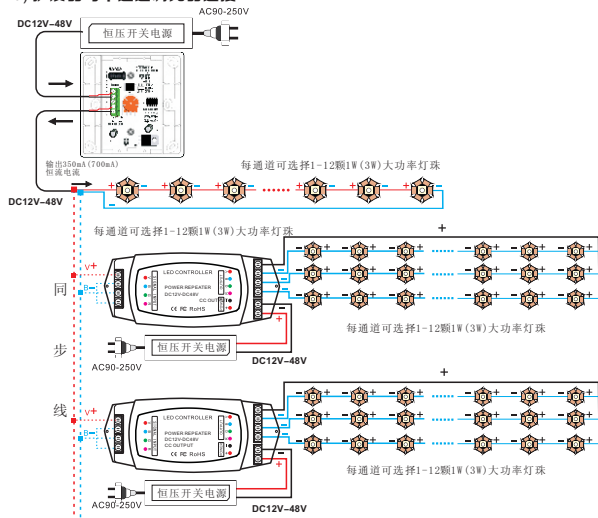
DC12V–48V
恒压开关电源
AC90-250V
输出350mA(700mA)
恒流电流
DC12V–48V
每通道可选择1-12颗1W(3W)大功率灯珠
每通道可选择1-12颗1W(3W)大功率灯珠
V+
同
步
线
LED CONTROLLER
POWER REPEATER
DC12V-DC48V
CC OUTPUT
CE FC RoHS
每通道可选择1-12颗1W(3W)大功率灯珠
恒压开关电源
AC90-250V
DC12V–48V
V+
LED CONTROLLER
POWER REPEATER
DC12V-DC48V
CC OUTPUT
CE FC RoHS
每通道可选择1-12颗1W(3W)大功率灯珠
恒压开关电源
AC90-250V
DC12V–48V